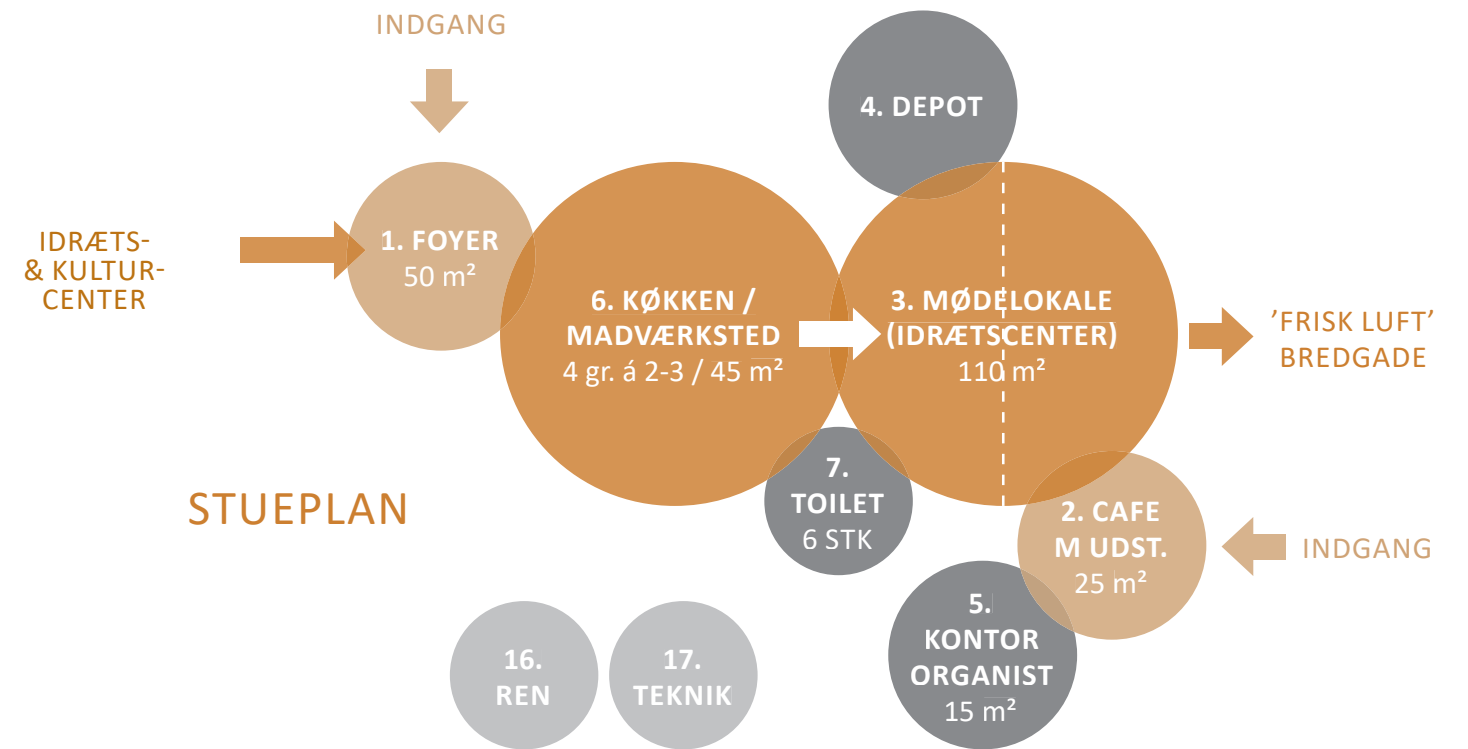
INDGANG

4. DEPOT

IDRÆTS-
& KULTUR-
CENTER

1. FOYER
50 m²

6. KØKKEN /
MADVÆRKSTED
4 gr. á 2-3 / 45 m²

3. MØDELOKALE
(IDRÆTSCENTER)
110 m²

'FRISK LUFT'
BREDGADE

STUEPLAN

7.
TOILET
6 STK

2. CAFE
M UDST.
25 m²

INDGANG

5.
KONTOR
ORGANIST
15 m²

16.
REN

17.
TEKNIK